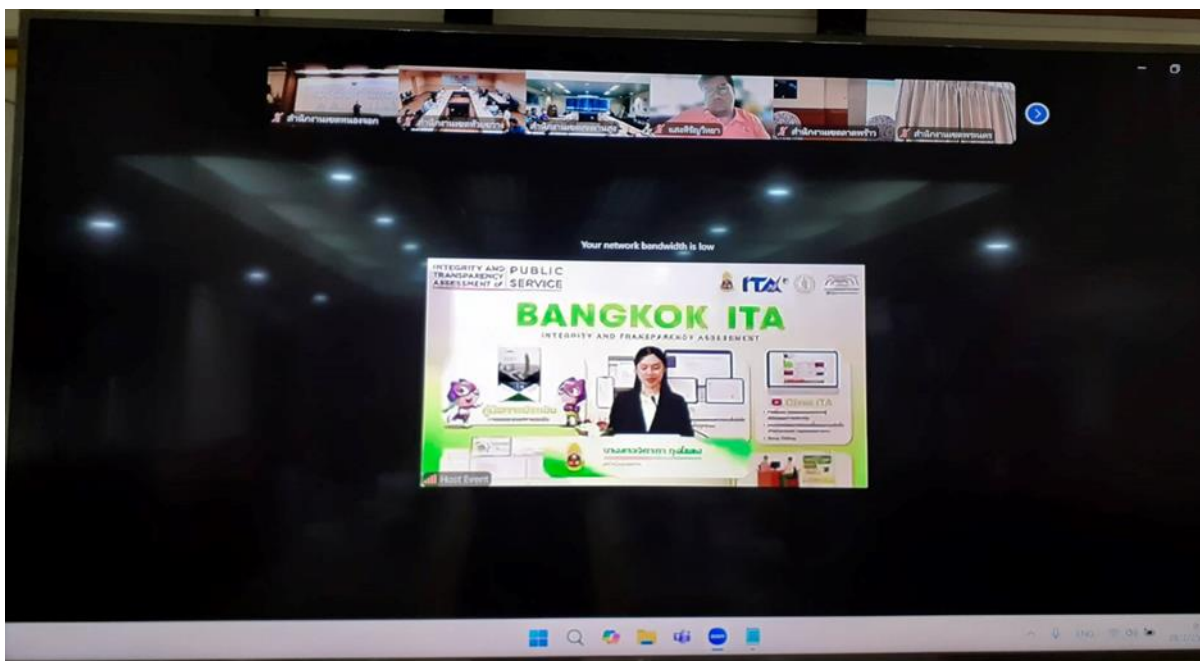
สำนักงานเขตหนองจอก สำนักงานเขต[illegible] สำนักงานเขต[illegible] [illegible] สำนักงานเขตลาดพร้าว สำนักงานเขตพระนคร

Your network bandwidth is low

INTEGRITY AND TRANSPARENCY ASSESSMENT of PUBLIC SERVICE

ITA

BANGKOK ITA

INTEGRITY AND TRANSPARENCY ASSESSMENT

คู่มือการประเมิน

Clinic ITA

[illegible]

Host Event

ENG